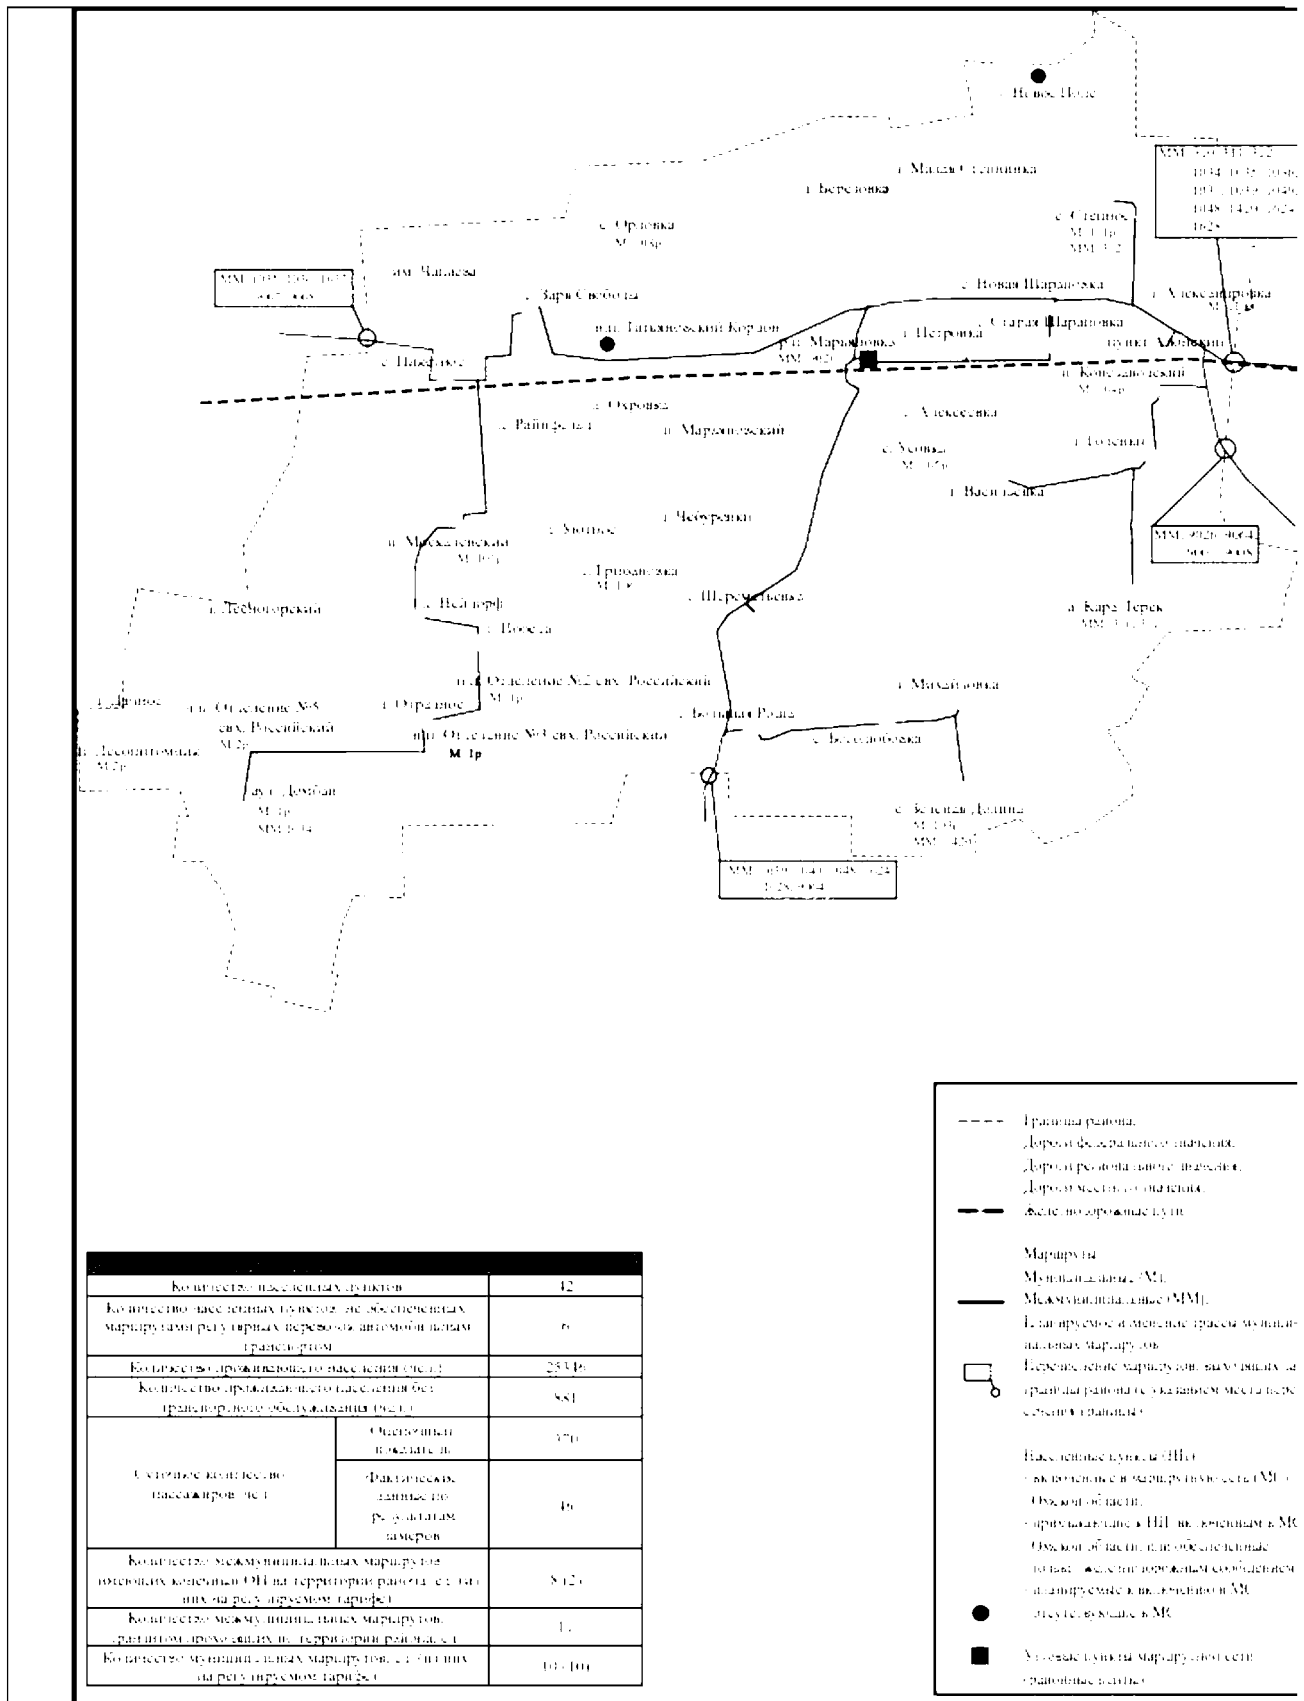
п. Новое Поле

с. Малая Степнинка
с. Березовка
с. Орловка
М 106р
с. Степное
М 110р
ММ 122
им. Чапаева
с. Заря Свободы
с. Новая Шараповка
с. Александровка
с. Нахимово
пос. Татьяновский Кордон
рп. Марьяновка
ММ 902
с. Петровка
Старая Шараповка
пункт Заповедный
с. Константиновский
М 104р
с. Охровка
с. Райнфельд
п. Марьяновский
с. Алексеевка
с. Голенки
с. Усовка
М 105р
с. Васильевка
п. Москаленский
М 103р
с. Зюзино
с. Чебуровка
с. Грибановка
М 110р
с. Лесногорское
с. Нейдорф
с. Шереметьевка
с. Кара-Терек
с. Вооеба
п. Отделение №2 свх. Российский
М 1р
с. Михайловка
п. Отделение №8 свх. Российский
М 2р
с. Отрадное
с. Боевая Роща
с. Веселовка
п. Отделение №3 свх. Российский
М 1р
п. Лесоплитомник
М 2р
аул Домбай
М 4р
ММ 904
с. Зеленая Долина
М 106р
ММ 4201

ММ 902, 904
ММ 905, 906
ММ 1620, 1621, 1622
ММ 1049, 1050, 1051, 1052

---- Граница района
Дороги федерального значения
Дороги регионального значения
Дороги местного значения
Железнодорожные пути

Маршруты
Муниципальные (М)
Межмуниципальные (ММ)
Планируемые изменения трассы муниципальных маршрутов
Пересечение маршрутов выходящих за границы района с указанием места пересечения границы

Населенные пункты (НП)
включенные в маршрутную сеть (МС) Омской области
приравненные к НП включенным в МС Омской области, или обеспеченные только железнодорожным сообщением
планируемые к включению в МС
отсутствующие в МС

Узловые пункты маршрутной сети (районные центры)

| | | |
|---|---|---|
| Количество населенных пунктов | | 42 |
| Количество населенных пунктов, не обеспеченных маршрутами регулярных перевозок автомобильным транспортом | | 6 |
| Количество проживающего населения (чел.) | | 25346 |
| Количество проживающего населения без транспортного обслуживания (чел.) | | 881 |
| Суточное количество пассажиров (чел.) | Оценочный показатель | 370 |
| | Фактические данные по результатам замеров | 46 |
| Количество межмуниципальных маршрутов, имеющих конечный ОП на территории района, (в т.ч. них на регулируемом тарифе) | | 8 (2) |
| Количество межмуниципальных маршрутов, транзитом проходящих по территории района (ед.) | | 1 |
| Количество муниципальных маршрутов, (в т.ч. них на регулируемом тарифе) | | 10 (10) |